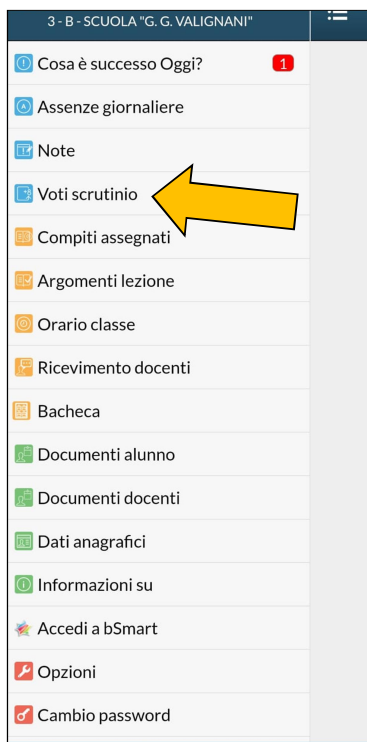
3 - B - SCUOLA "G. G. VALIGNANI"

Cosa è successo Oggi? 1

Assenze giornaliere

Note

Voti scrutinio

Compiti assegnati

Argomenti lezione

Orario classe

Ricevimento docenti

Bacheca

Documenti alunno

Documenti docenti

Dati anagrafici

Informazioni su

Accedi a bSmart

Opzioni

Cambio password